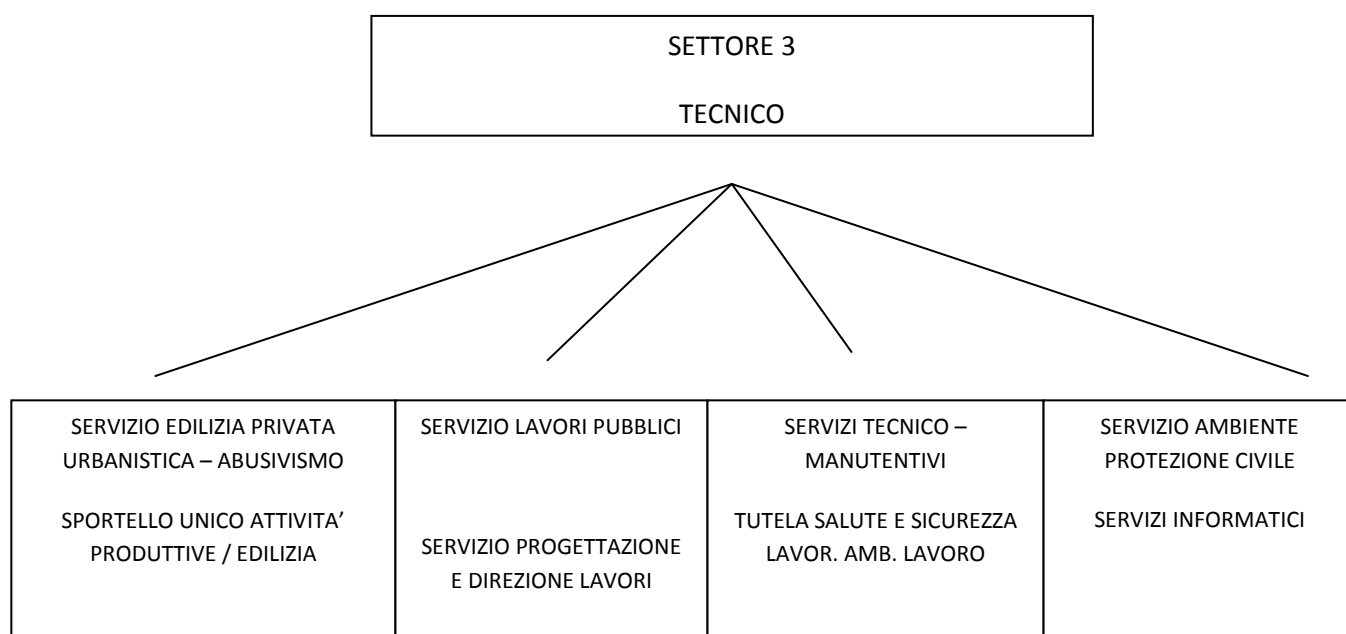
SETTORE 3

TECNICO

| SERVIZIO EDILIZIA PRIVATA URBANISTICA – ABUSIVISMO<br><br>SPORTELLO UNICO ATTIVITA' PRODUTTIVE / EDILIZIA | SERVIZIO LAVORI PUBBLICI<br><br>SERVIZIO PROGETTAZIONE E DIREZIONE LAVORI | SERVIZI TECNICO – MANUTENTIVI<br><br>TUTELA SALUTE E SICUREZZA LAVOR. AMB. LAVORO | SERVIZIO AMBIENTE PROTEZIONE CIVILE<br><br>SERVIZI INFORMATICI |
|---|---|---|---|